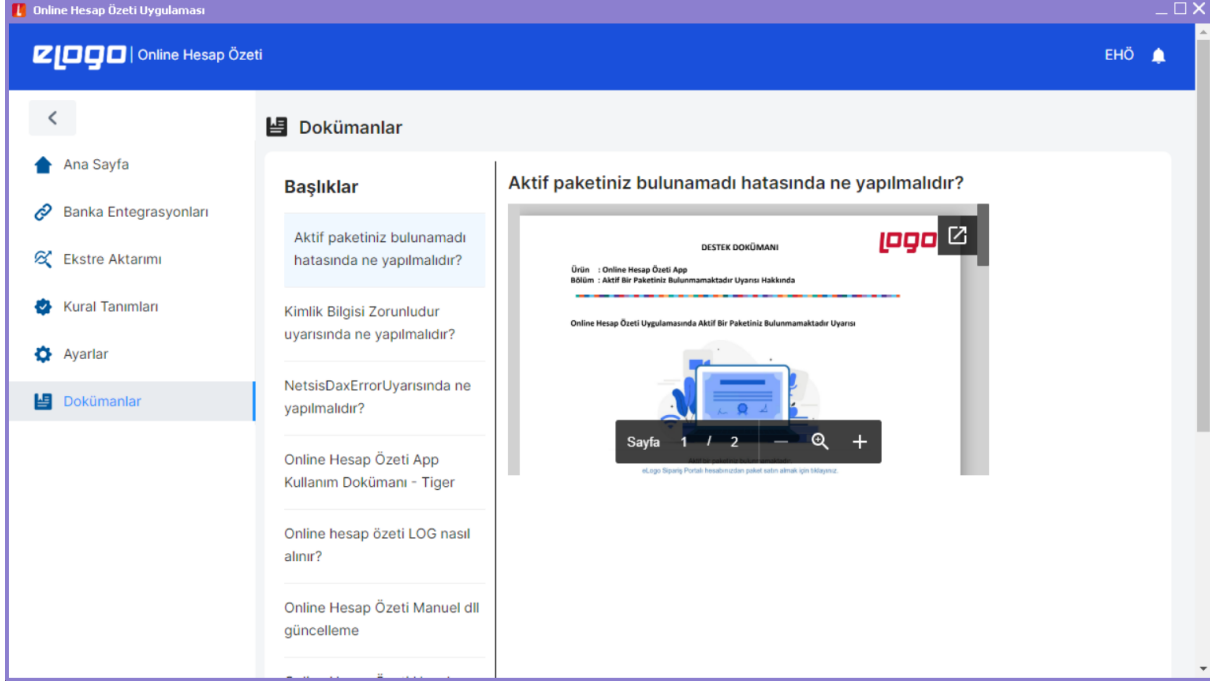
Online Hesap Özeti Uygulaması

eLogo | Online Hesap Özeti

EHÖ

Ana Sayfa

Banka Entegrasyonları

Ekstre Aktarımı

Kural Tanımları

Ayarlar

Dokümanlar

Dokümanlar

Başlıklar

Aktif paketiniz bulunamadı hatasında ne yapılmalıdır?

Kimlik Bilgisi Zorunludur uyarısında ne yapılmalıdır?

NetsisDaxErrorUyarısında ne yapılmalıdır?

Online Hesap Özeti App Kullanım Dokümanı - Tiger

Online hesap özeti LOG nasıl alınır?

Online Hesap Özeti Manuel dll güncelleme

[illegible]

Aktif paketiniz bulunamadı hatasında ne yapılmalıdır?

DESTEK DOKÜMANI

logo

Ürün : Online Hesap Özeti App
Bölüm : Aktif Bir Paketiniz Bulunmamaktadır Uyarısı Hakkında

Online Hesap Özeti Uygulamasında Aktif Bir Paketiniz Bulunmamaktadır Uyarısı

Sayfa 1 / 2

Aktif bir paketiniz bulunmamaktadır
eLogo Sipariş Portalı hesabınızdan paket satın almak için tıklayınız.